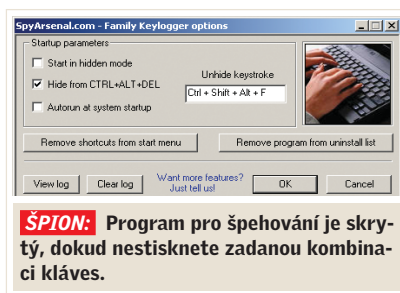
SpyArsenal.com - Family Keylogger options

Startup parameters

Start in hidden mode

Hide from CTRL+ALT+DEL

Autorun at system startup

Unhide keystroke

Ctrl + Shift + Alt + F

Remove shortcuts from start menu

Remove program from uninstall list

View log

Clear log

Want more features? Just tell us!

OK

Cancel

ŠPION: Program pro špehování je skrytý, dokud nestisknete zadanou kombinaci kláves.